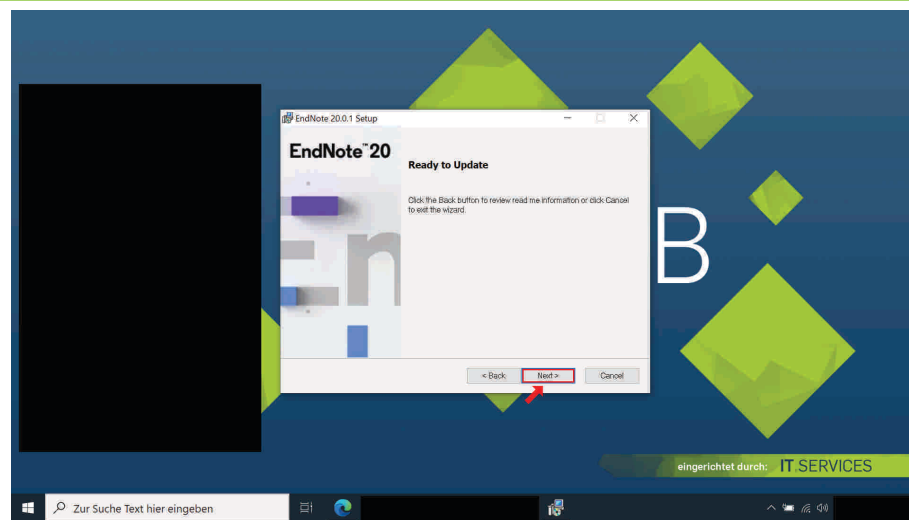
EndNote 20.0.1 Setup

EndNote™ 20

Ready to Update

Click the Back button to review read me information or click Cancel to exit the wizard.

< Back

Next >

Cancel

B

eingerichtet durch: IT.SERVICES

Zur Suche Text hier eingeben